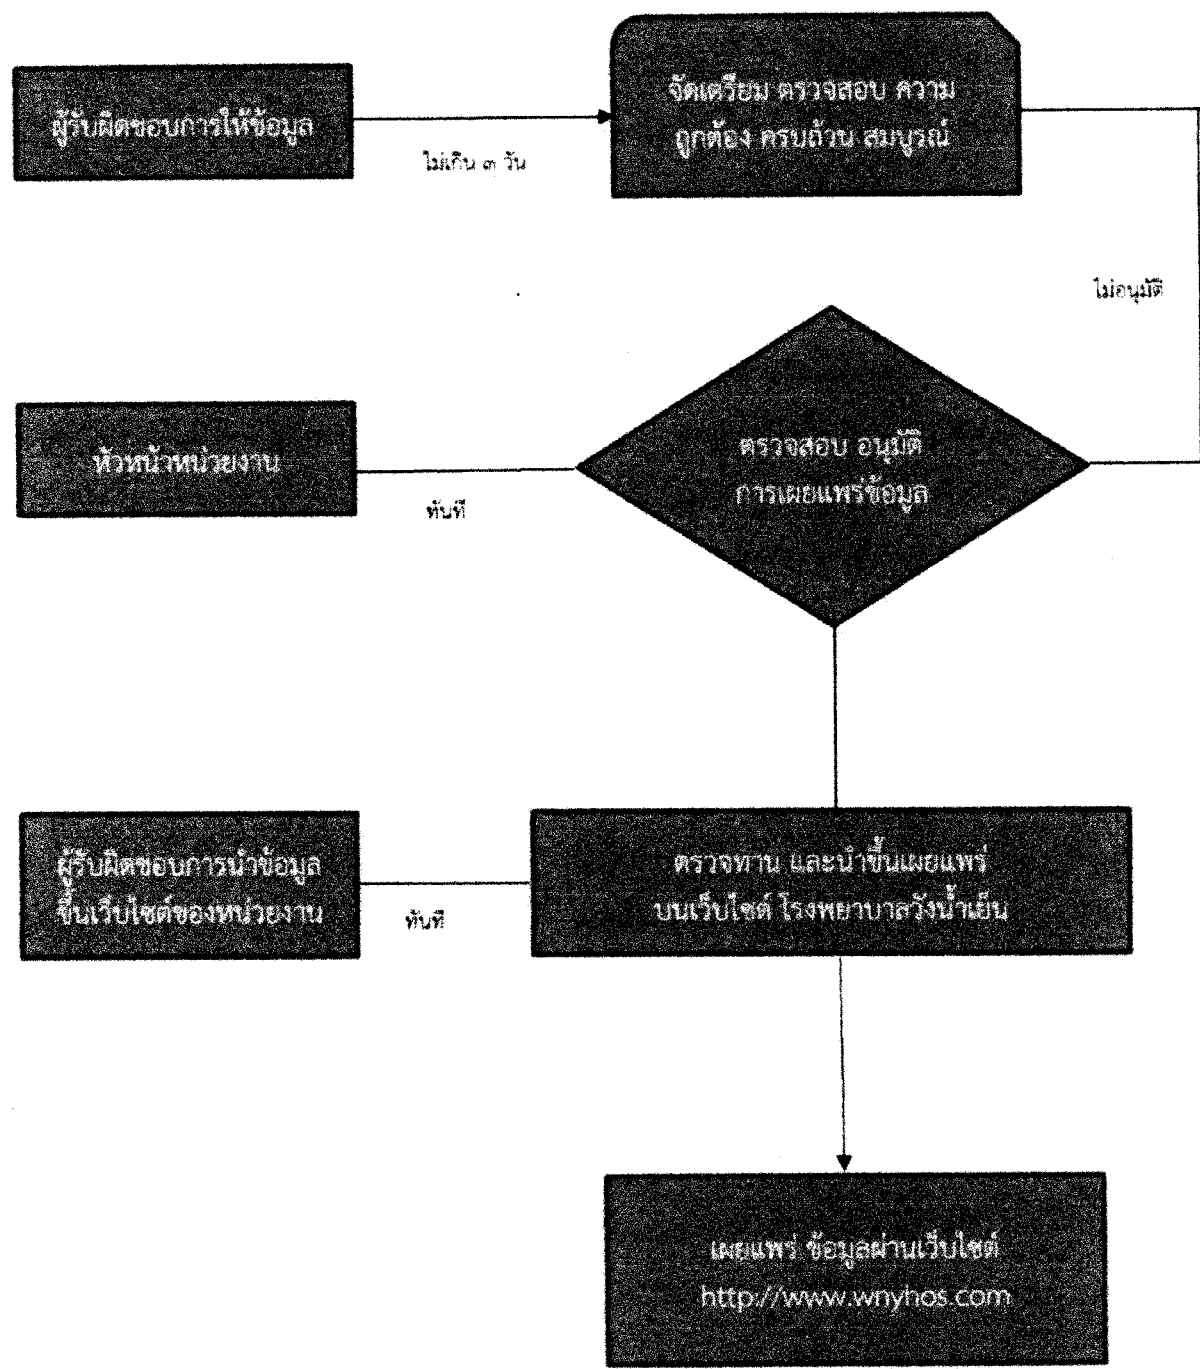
ผู้รับผิดชอบการให้ข้อมูล

ไม่เกิน ๓ วัน

จัดเตรียม ตรวจสอบ ความถูกต้อง ครบถ้วน สมบูรณ์

ไม่อนุมัติ

หัวหน้าหน่วยงาน

ทันที

ตรวจสอบ อนุมัติ การเผยแพร่ข้อมูล

ผู้รับผิดชอบการนำข้อมูลขึ้นเว็บไซต์ของหน่วยงาน

ทันที

ตรวจทาน และนำขึ้นเผยแพร่ บนเว็บไซต์ โรงพยาบาลวังน้ำเย็น

เผยแพร่ ข้อมูลผ่านเว็บไซต์ http://www.wnyhos.com